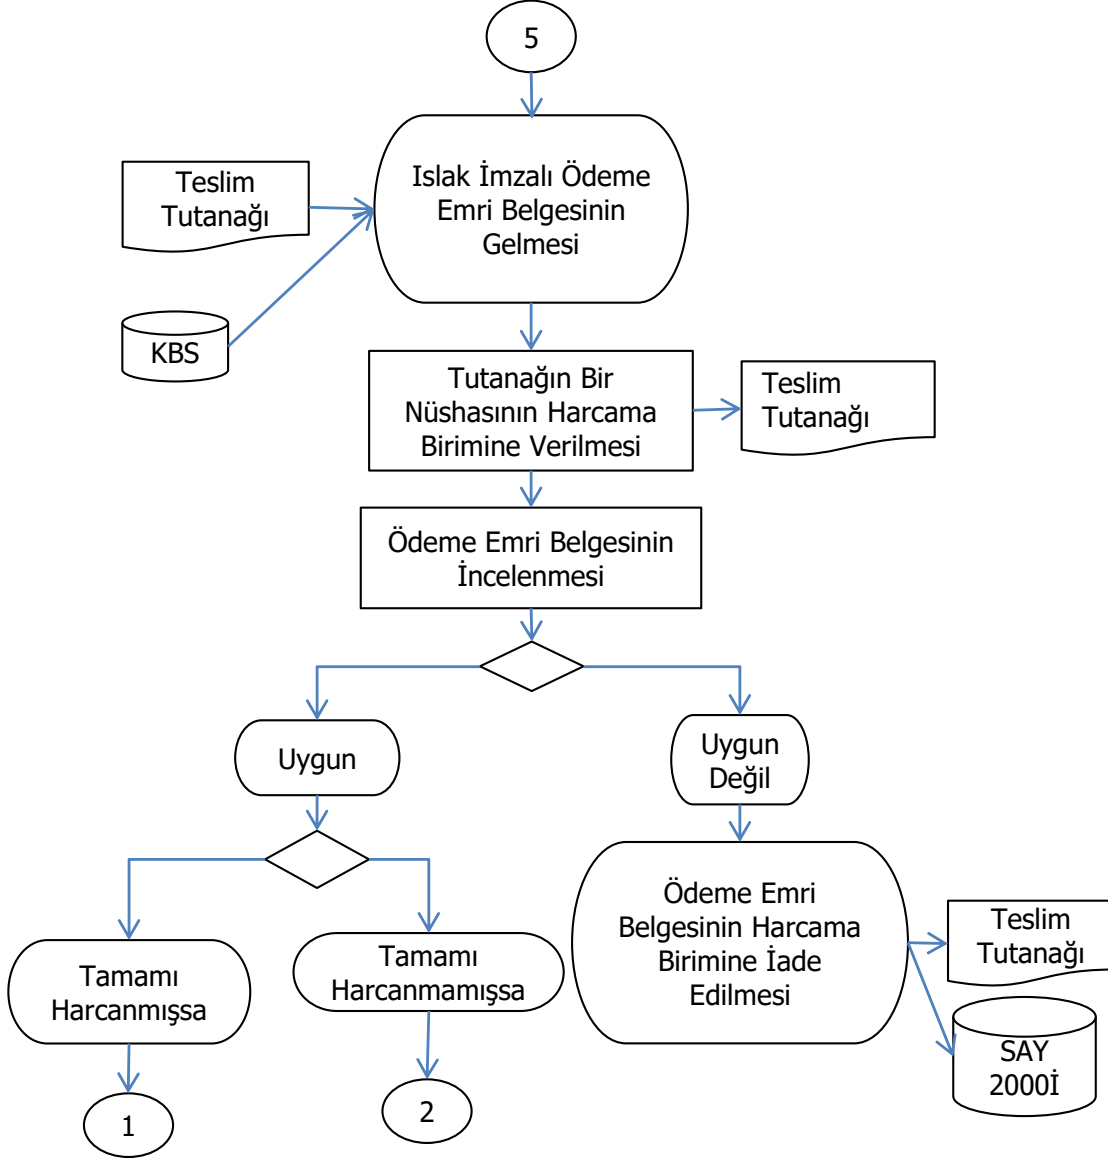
5

Teslim Tutanağı

KBS

Islak İmzalı Ödeme Emri Belgesinin Gelmesi

Tutanağın Bir Nüshasının Harcama Birimine Verilmesi

Teslim Tutanağı

Ödeme Emri Belgesinin İncelenmesi

Uygun

Uygun Değil

Tamamı Harcanmışsa

Tamamı Harcanmamışsa

Ödeme Emri Belgesinin Harcama Birimine İade Edilmesi

Teslim Tutanağı

SAY 2000İ

1

2